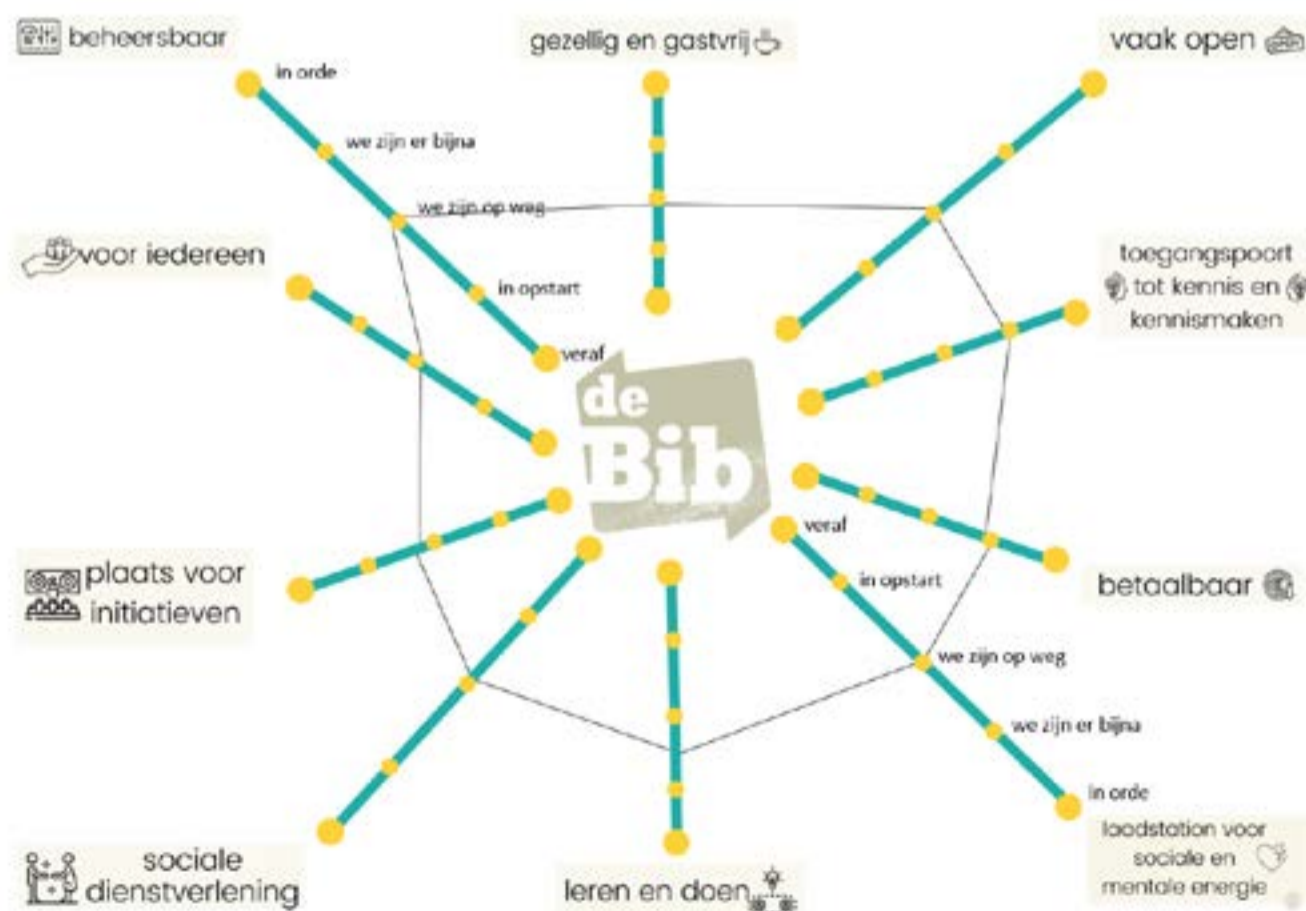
beheersbaar

gezellig en gastvrij

vaak open

in orde

we zijn er bijna

we zijn op weg

in opstart

veraf

voor iedereen

toegangspoort tot kennis en kennismaken

de Bib

plaats voor initiatieven

betaalbaar

veraf

in opstart

we zijn op weg

we zijn er bijna

in orde

sociale dienstverlening

leren en doen

laadstation voor sociale en mentale energie